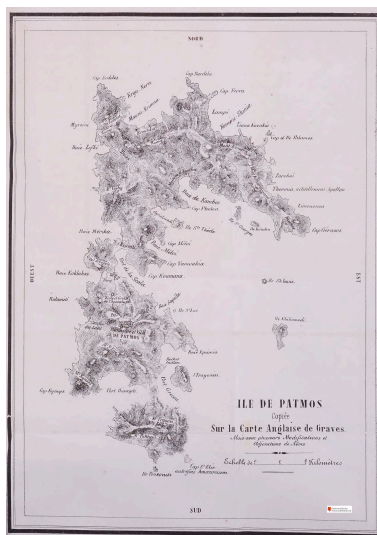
NORD

OUEST

EST

SUD

ILE DE PATMOS
Copiée
Sur la Carte Anglaise de Graves.
Mais avec plusieurs Modifications et Adjonctions de Mères

Echelle de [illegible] 2 Kilomètres

Cap Geranos

Cap Tavros

Cap Ste Elie

DE PATMOS

Cap Kouvari

Port Grikou

Cap Kipinga

Cap Kouvara

Cap Filakis

Baie de la Scala

Baie de Kamba

Cap Phokas

Baie Lefki

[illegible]